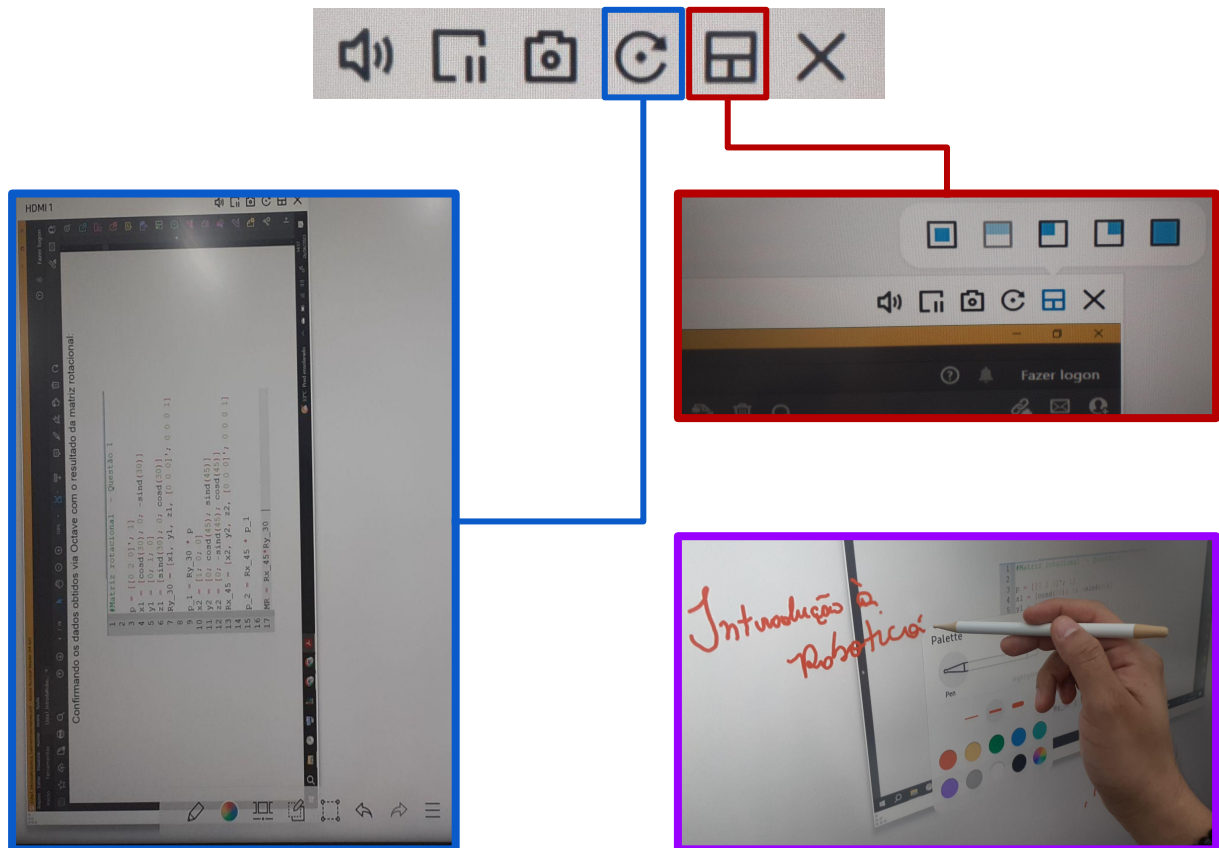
HDMI 1

Fazer logon

Confirmando os dados obtidos via Octave com o resultado da matriz rotacional.

1 #Matriz rotacional - Questão 1
2
3 p = [[0 2 0]'; 1]
4 x1 = [cosd(30); 0; -sind(30)]
5 y1 = [0; 1; 0]
6 z1 = [sind(30); 0; cosd(30)]
7 Ry_30 = [x1, y1, z1, [0 0 0]'; 0 0 0 1]
8
9 p_1 = Ry_30 * p
10 x2 = [1; 0; 0]
11 y2 = [0; cosd(45); sind(45)]
12 z2 = [0; -sind(45); cosd(45)]
13 Rx_45 = [x2, y2, z2, [0 0 0]'; 0 0 0 1]
14
15 p_2 = Rx_45 * p_1
16
17 MR = Rx_45*Ry_30

Introdução à Robótica

Palette

Pen